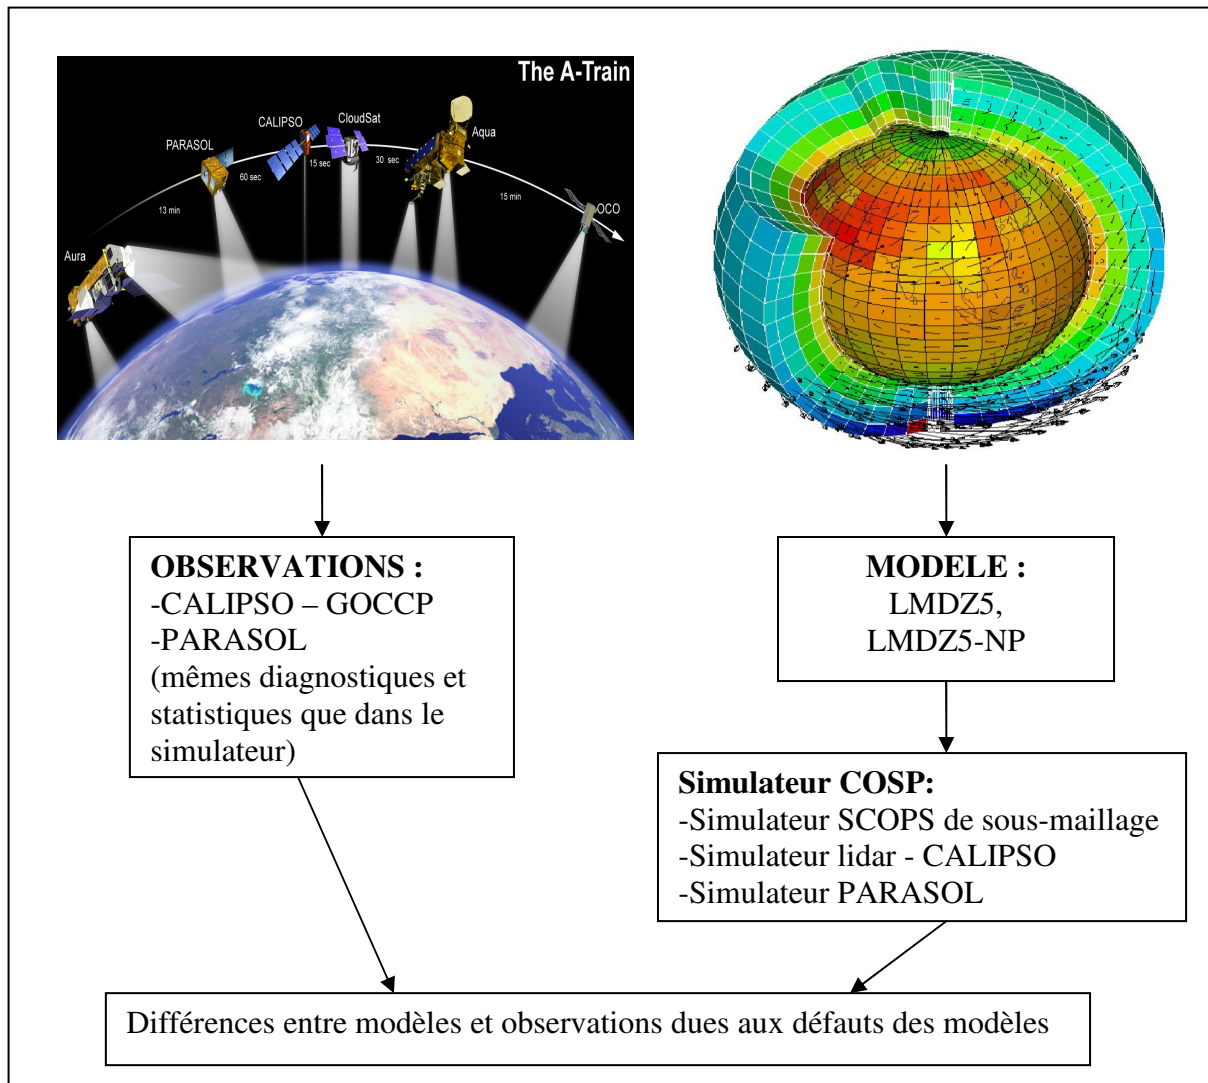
The A-Train

PARASOL

CALIPSO

CloudSat

Aqua

60 sec

15 sec

30 sec

15 min

13 min

OCO

Aura

**OBSERVATIONS :**
-CALIPSO – GOCCP
-PARASOL
(mêmes diagnostiques et statistiques que dans le simulateur)

**MODELE :**
LMDZ5,
LMDZ5-NP

**Simulateur COSP:**
-Simulateur SCOPS de sous-maillage
-Simulateur lidar - CALIPSO
-Simulateur PARASOL

Différences entre modèles et observations dues aux défauts des modèles